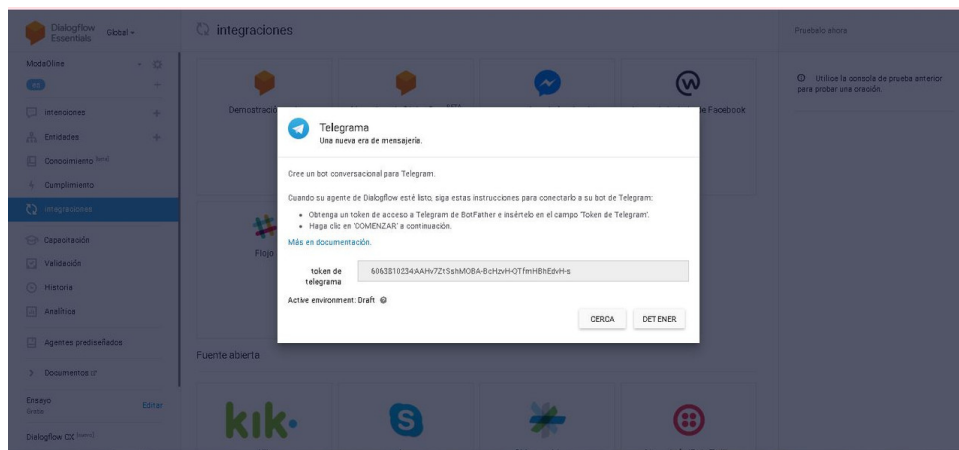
Dialogflow Essentials Global

ModaOline

es

Intenciones

Entidades

Conocimiento beta

Cumplimiento

Integraciones

Capacitación

Validación

Historia

Analítica

Agentes prediseñados

Documentos

Ensayo
Gratis
Editar

Dialogflow CX nuevo

integraciones

Pruebalo ahora

Utilice la consola de prueba anterior para probar una oración.

Demostración

de Facebook

Flojo

Fuente abierta

kik

Telegrama
Una nueva era de mensajería.

Cree un bot conversacional para Telegram.

Cuando su agente de Dialogflow esté listo, siga estas instrucciones para conectarlo a su bot de Telegram:

• Obtenga un token de acceso a Telegram de BotFather e insértelo en el campo 'Token de Telegram'.
• Haga clic en 'COMENZAR' a continuación.

Más en documentación.

token de telegrama 6063810234:AAHv7ZtSshMOBA-BcHzvH-QTfmHBhEdvH-s

Active environment: Draft

CERCA DETENER